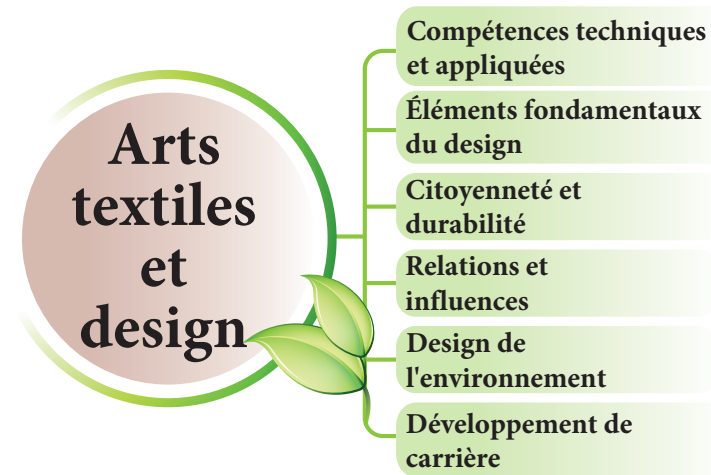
Arts textiles et design

Compétences techniques et appliquées

Éléments fondamentaux du design

Citoyenneté et durabilité

Relations et influences

Design de l'environnement

Développement de carrière